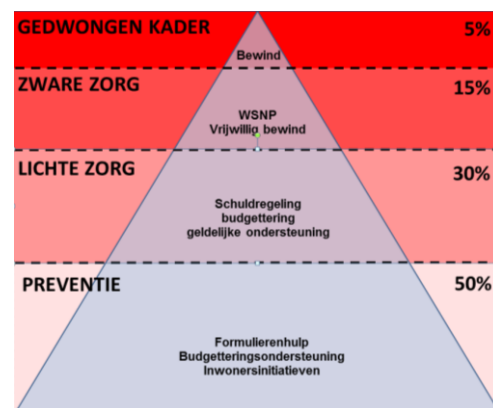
GEDWONGEN KADER
Bewind
5%

ZWARE ZORG
WSNP
Vrijwillig bewind
15%

LICHTE ZORG
Schuldregeling
budgettering
geldelijke ondersteuning
30%

PREVENTIE
Formulierenhulp
Budgetteringsondersteuning
Inwonersinitiatieven
50%